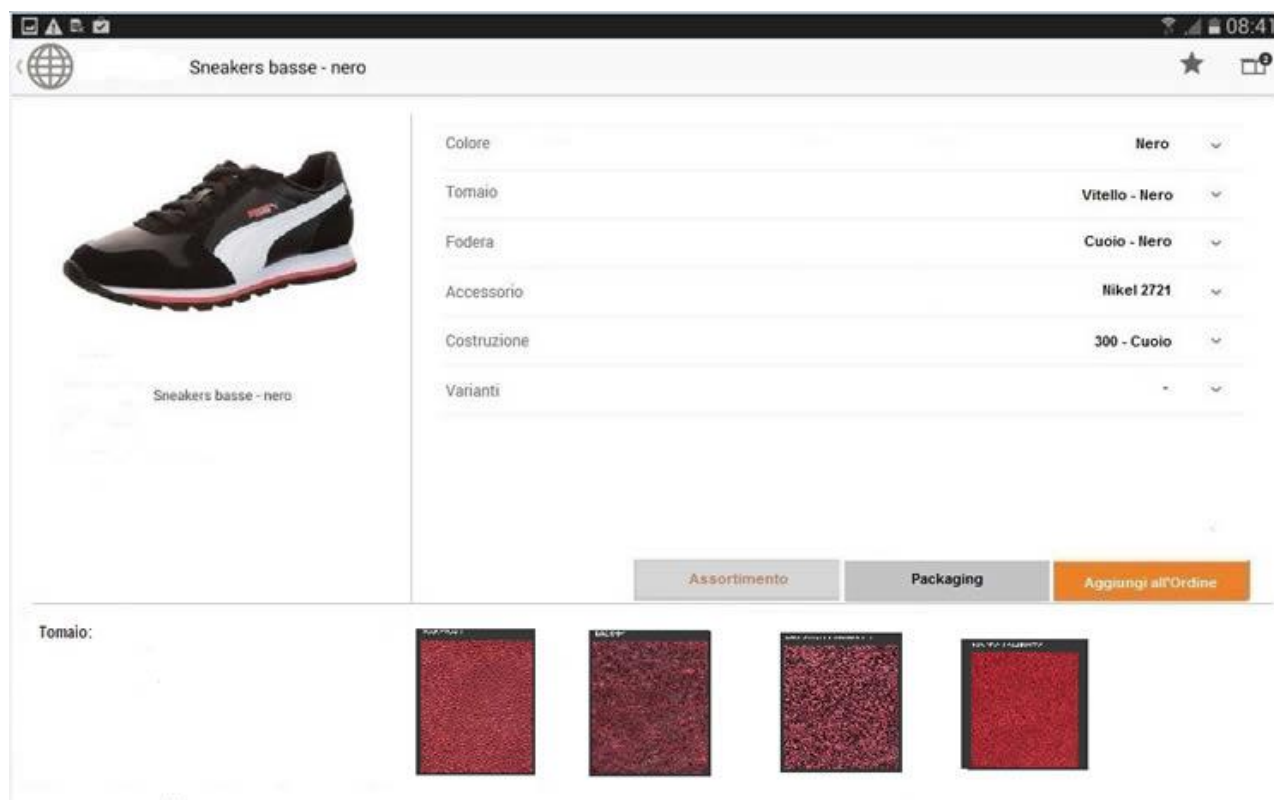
08:41

Sneakers basse - nero

PUMA

Sneakers basse - nero

| | |
|---|---|
| Colore | Nero |
| Tomaio | Vitello - Nero |
| Fodera | Cuoio - Nero |
| Accessorio | Nikel 2721 |
| Costruzione | 300 - Cuoio |
| Varianti | - |

Assortimento
Packaging
Aggiungi all'Ordine

Tomaio:

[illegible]
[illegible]
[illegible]
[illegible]